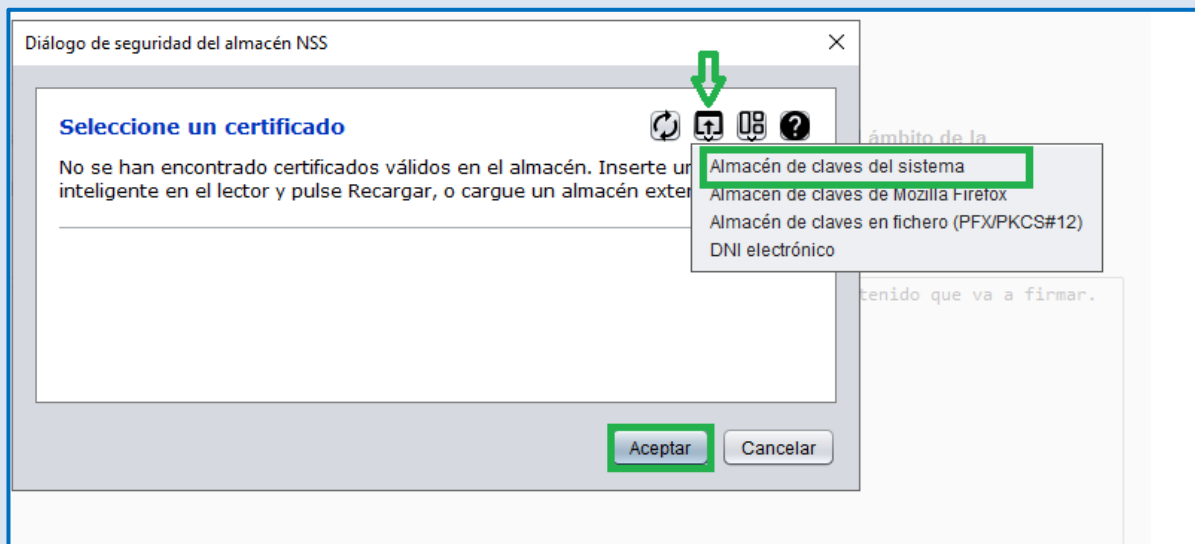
Diálogo de seguridad del almacén NSS

Seleccione un certificado

No se han encontrado certificados válidos en el almacén. Inserte un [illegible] inteligente en el lector y pulse Recargar, o cargue un almacén exter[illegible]

Almacén de claves del sistema
Almacén de claves de Mozilla Firefox
Almacén de claves en fichero (PFX/PKCS#12)
DNI electrónico

ámbito de la

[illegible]tenido que va a firmar.

Aceptar
Cancelar